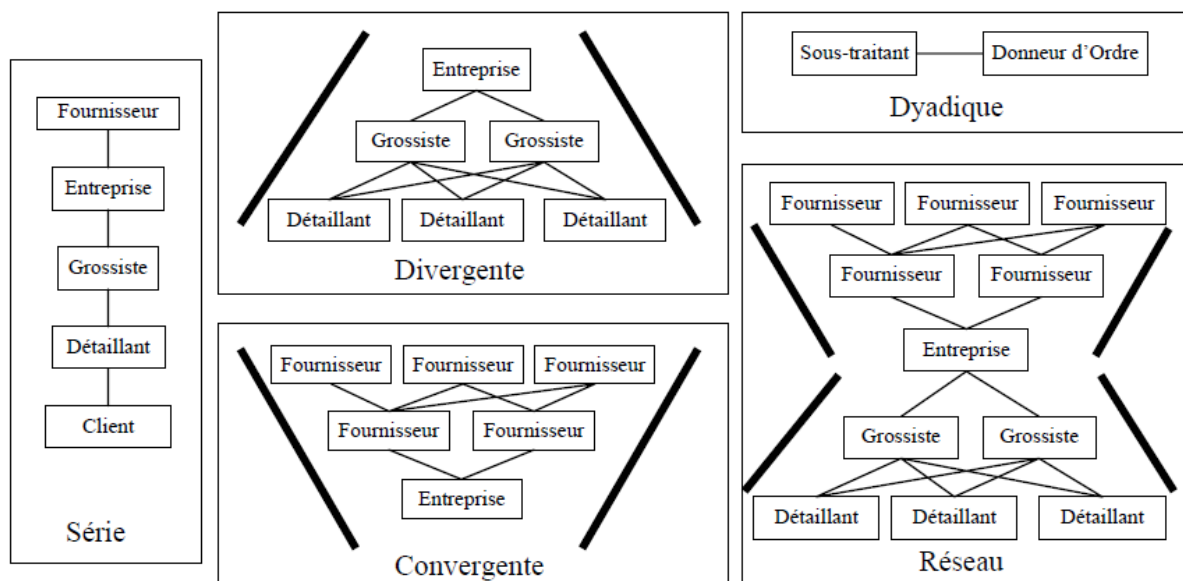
Fournisseur
Entreprise
Grossiste
Détaillant
Client
Série

Entreprise
Grossiste Grossiste
Détaillant Détaillant Détaillant
Divergente

Fournisseur Fournisseur Fournisseur
Fournisseur Fournisseur
Entreprise
Convergente

Sous-traitant Donneur d'Ordre
Dyadique

Fournisseur Fournisseur Fournisseur
Fournisseur Fournisseur
Entreprise
Grossiste Grossiste
Détaillant Détaillant Détaillant
Réseau